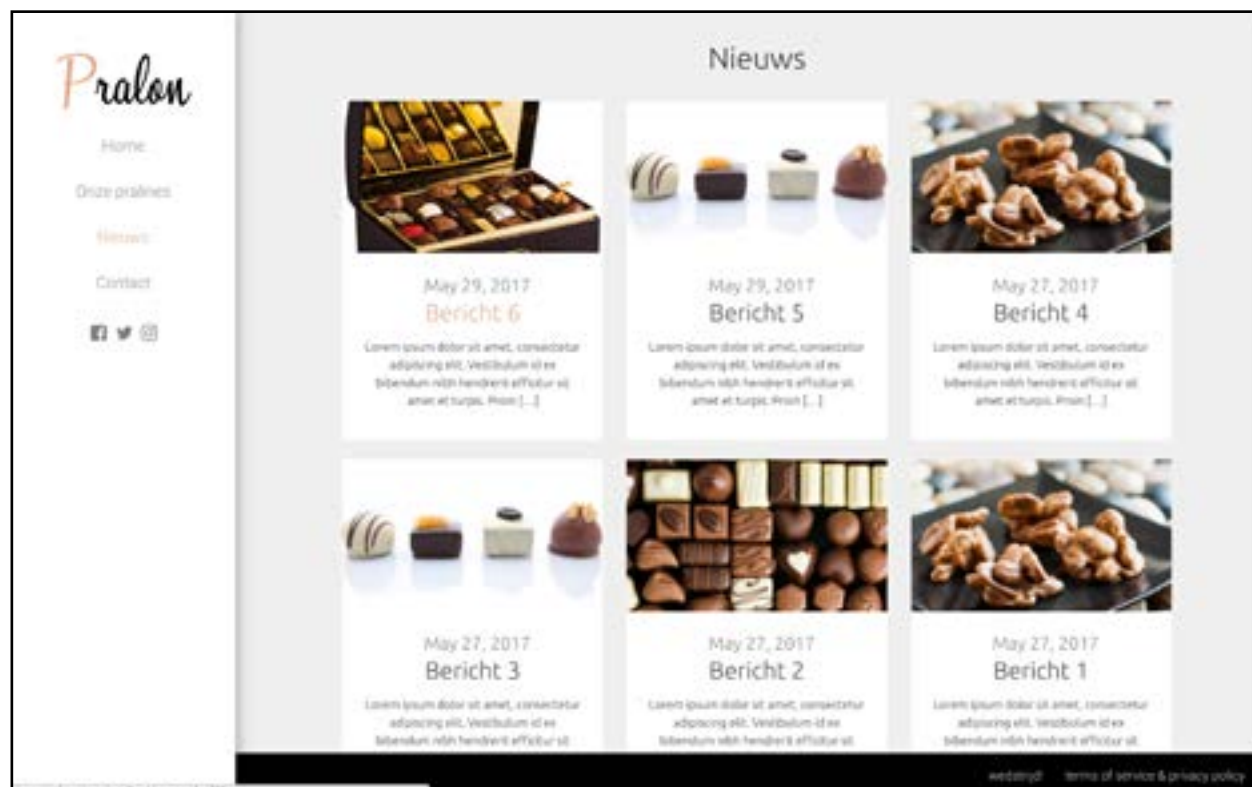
Pralon

Home

Onze pralines

Nieuws

Contact

Nieuws

May 29, 2017
Bericht 6
Lorem ipsum dolor sit amet, consectetur adipiscing elit. Vestibulum id ex bibendum nibh hendrerit efficitur sit amet et turpis. Proin [...]

May 29, 2017
Bericht 5
Lorem ipsum dolor sit amet, consectetur adipiscing elit. Vestibulum id ex bibendum nibh hendrerit efficitur sit amet et turpis. Proin [...]

May 27, 2017
Bericht 4
Lorem ipsum dolor sit amet, consectetur adipiscing elit. Vestibulum id ex bibendum nibh hendrerit efficitur sit amet et turpis. Proin [...]

May 27, 2017
Bericht 3
Lorem ipsum dolor sit amet, consectetur adipiscing elit. Vestibulum id ex bibendum nibh hendrerit efficitur sit

May 27, 2017
Bericht 2
Lorem ipsum dolor sit amet, consectetur adipiscing elit. Vestibulum id ex bibendum nibh hendrerit efficitur sit

May 27, 2017
Bericht 1
Lorem ipsum dolor sit amet, consectetur adipiscing elit. Vestibulum id ex bibendum nibh hendrerit efficitur sit

webstrydt terms of service & privacy policy